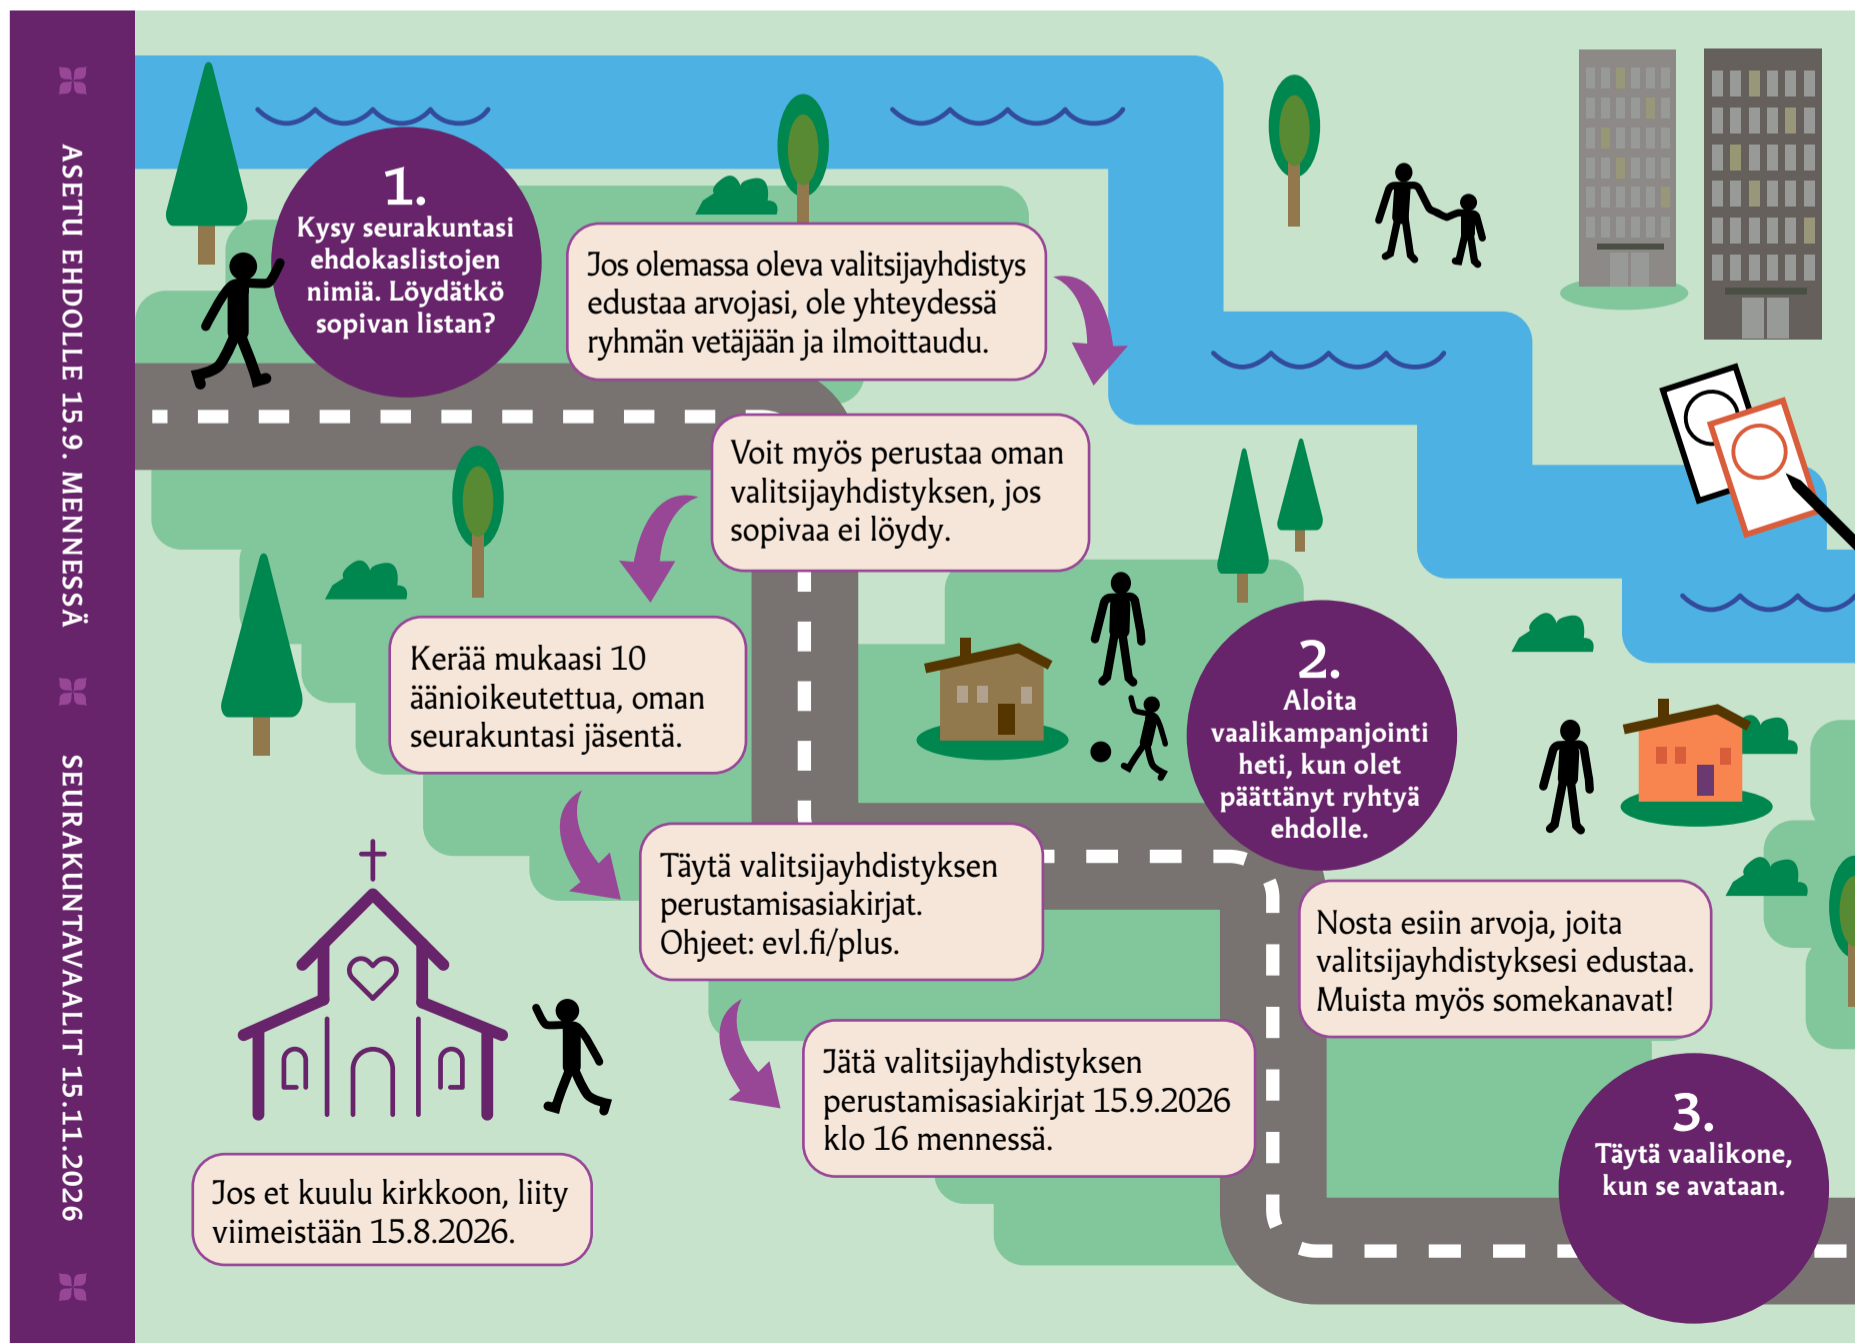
ASETU EHDOLLE 15.9. MENNESSÄ

SEURAKUNTAVAALIT 15.11.2026

1.
Kysy seurakuntasi ehdokaslistojen nimiä. Löydätkö sopivan listan?

Jos olemassa oleva valitsijayhdistys edustaa arvojasi, ole yhteydessä ryhmän vetäjään ja ilmoittaudu.

Voit myös perustaa oman valitsijayhdistyksen, jos sopivaa ei löydy.

Kerää mukaasi 10 äänioikeutettua, oman seurakuntasi jäsentä.

Täytä valitsijayhdistyksen perustamisasiakirjat. Ohjeet: evl.fi/plus.

Jätä valitsijayhdistyksen perustamisasiakirjat 15.9.2026 klo 16 mennessä.

Jos et kuulu kirkkoon, liity viimeistään 15.8.2026.

2.
Aloita vaalikampanjointi heti, kun olet päättänyt ryhtyä ehdolle.

Nosta esiin arvoja, joita valitsijayhdistyksesi edustaa. Muista myös somekanavat!

3.
Täytä vaalikone, kun se avataan.